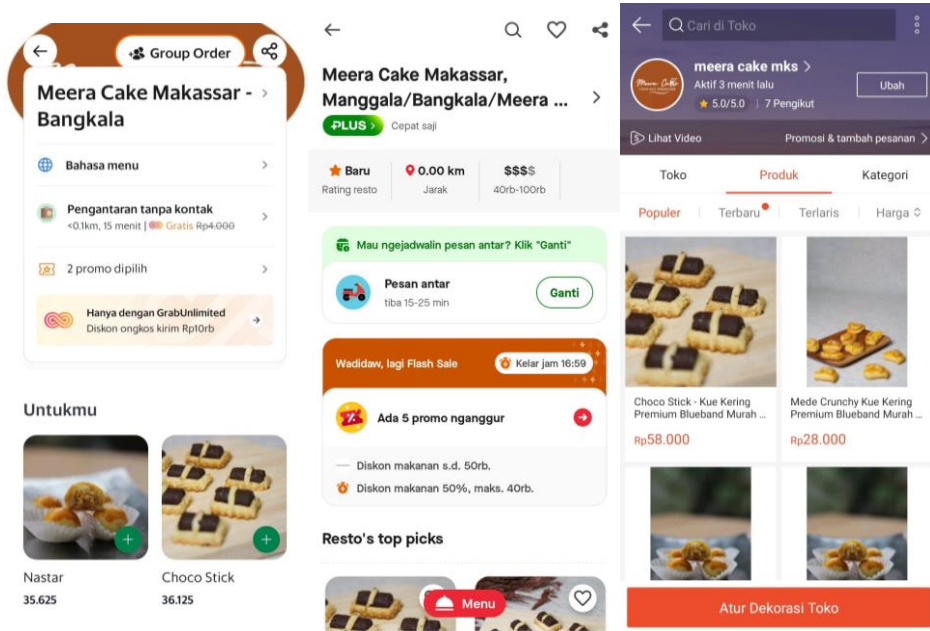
Group Order

Meera Cake Makassar - Bangkala

Bahasa menu

Pengantaran tanpa kontak
<0.1km, 15 menit | Gratis Rp4.000

2 promo dipilih

Hanya dengan GrabUnlimited
Diskon ongkos kirim Rp10rb

Untukmu

Nastar
35.625

Choco Stick
36.125

Meera Cake Makassar, Manggala/Bangkala/Meera ...

PLUS Cepat saji

Baru
Rating resto

0.00 km
Jarak

$$$$
40rb-100rb

Mau ngejadwalin pesan antar? Klik "Ganti"

Pesan antar
tiba 15-25 min

Ganti

Wadidaw, lagi Flash Sale

Kelar jam 16:59

Ada 5 promo nganggur

Diskon makanan s.d. 50rb.

Diskon makanan 50%, maks. 40rb.

Resto's top picks

Menu

Cari di Toko

meera cake mks
Aktif 3 menit lalu
5.0/5.0 | 7 Pengikut

Ubah

Lihat Video

Promosi & tambah pesanan

Toko

Produk

Kategori

Populer

Terbaru

Terlaris

Harga

Choco Stick - Kue Kering Premium Blueband Murah ...
Rp58.000

Mede Crunchy Kue Kering Premium Blueband Murah ...
Rp28.000

Atur Dekorasi Toko